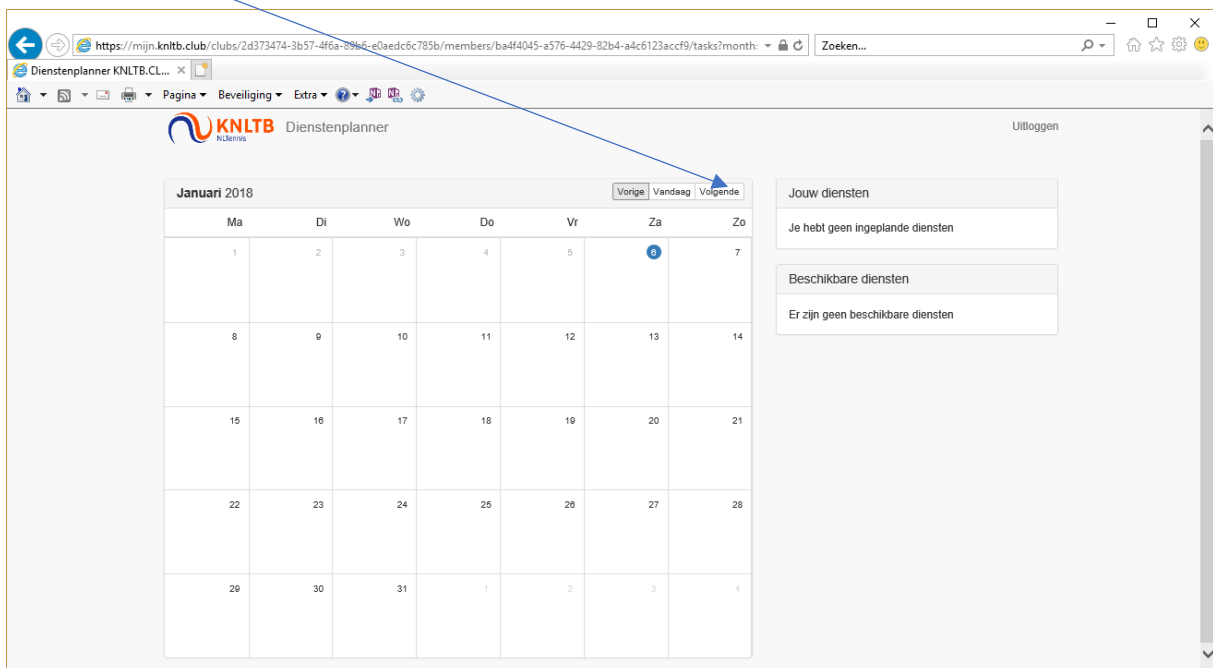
https://mijn.knltb.club/clubs/2d373474-3b57-4f6a-89b6-e0aedc6c785b/members/ba4f4045-a576-4429-82b4-a4c6123accf9/tasks?month:
Zoeken...
Dienstenplanner KNLTB.CL...
Pagina ▾ Beveiliging ▾ Extra ▾

KNLTB NLtennis Dienstenplanner
Uitloggen

Januari 2018
Vorige Vandaag Volgende

| Ma | Di | Wo | Do | Vr | Za | Zo |
|---|---|---|---|---|---|---|
| 1 | 2 | 3 | 4 | 5 | 6 | 7 |
| 8 | 9 | 10 | 11 | 12 | 13 | 14 |
| 15 | 16 | 17 | 18 | 19 | 20 | 21 |
| 22 | 23 | 24 | 25 | 26 | 27 | 28 |
| 29 | 30 | 31 | 1 | 2 | 3 | 4 |

Jouw diensten
Je hebt geen ingeplande diensten

Beschikbare diensten
Er zijn geen beschikbare diensten